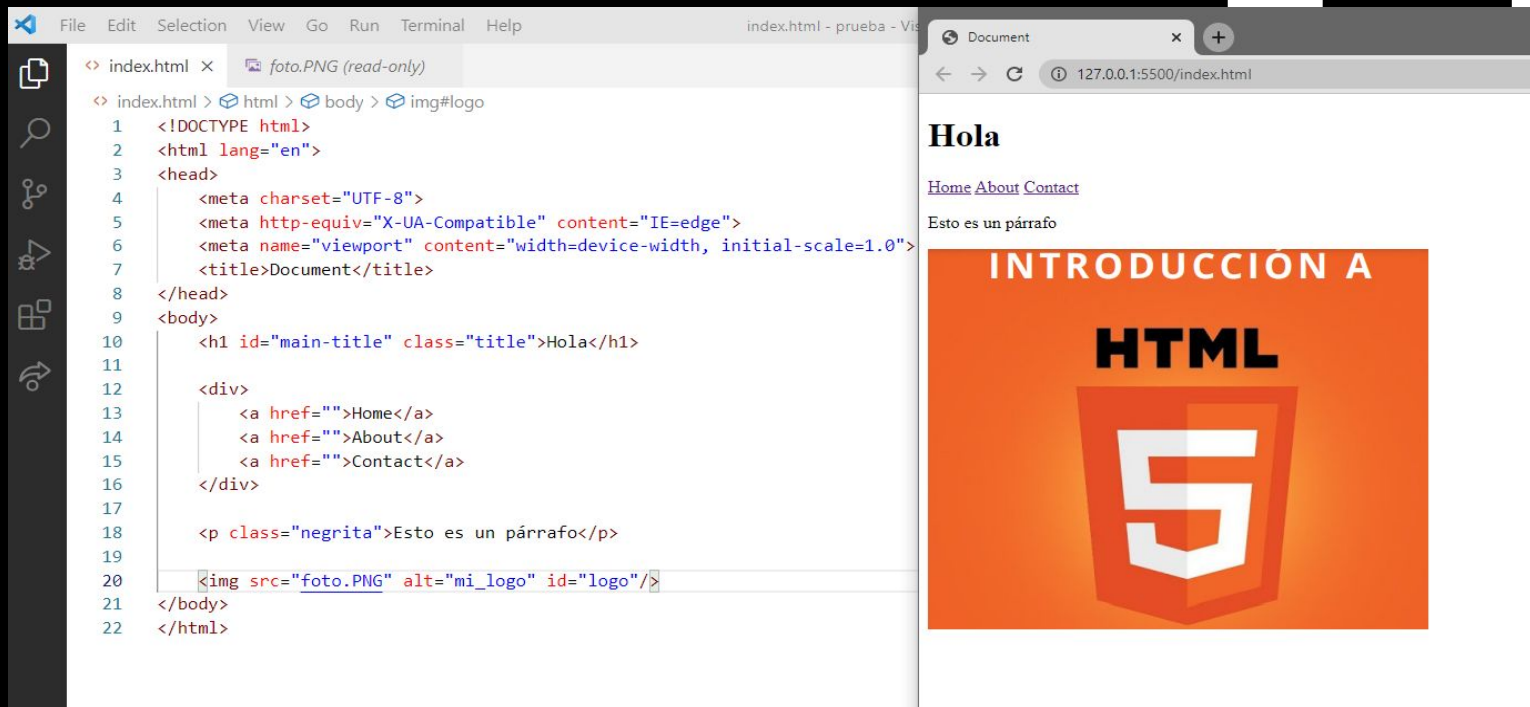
File Edit Selection View Go Run Terminal Help index.html - prueba - Vis

index.html × foto.PNG (read-only)

index.html > html > body > img#logo

1 <!DOCTYPE html>
2 <html lang="en">
3 <head>
4 <meta charset="UTF-8">
5 <meta http-equiv="X-UA-Compatible" content="IE=edge">
6 <meta name="viewport" content="width=device-width, initial-scale=1.0">
7 <title>Document</title>
8 </head>
9 <body>
10 <h1 id="main-title" class="title">Hola</h1>
11
12 <div>
13 <a href="">Home</a>
14 <a href="">About</a>
15 <a href="">Contact</a>
16 </div>
17
18 <p class="negrita">Esto es un párrafo</p>
19
20 <img src="foto.PNG" alt="mi_logo" id="logo"/>
21 </body>
22 </html>

Document ×

127.0.0.1:5500/index.html

Hola

Home About Contact

Esto es un párrafo

INTRODUCCIÓN A

HTML

5